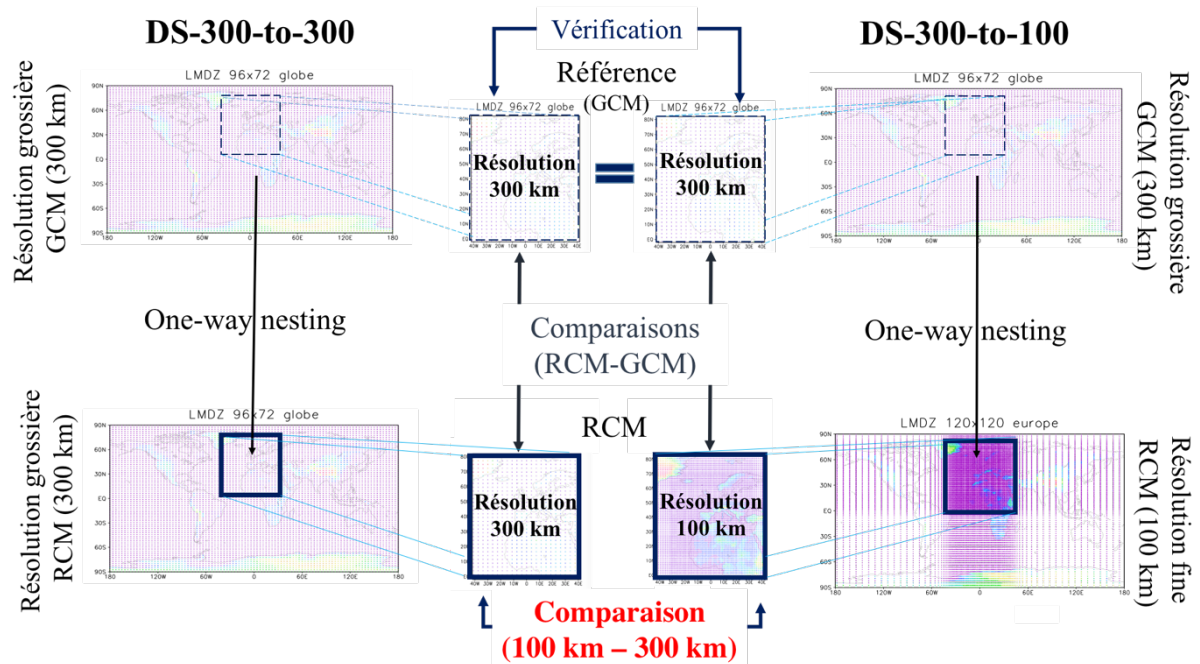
DS-300-to-300

Vérification

DS-300-to-100

Résolution grossière GCM (300 km)

LMDZ 96x72 globe

90N 60N 30N EQ 30S 60S 90S
180 120W 60W 0 60E 120E 180

Référence (GCM)

LMDZ 96x72 globe

Résolution 300 km

=

LMDZ 96x72 globe

Résolution 300 km

LMDZ 96x72 globe

90N 60N 30N EQ 30S 60S 90S
180 120W 60W 0 60E 120E 180

Résolution grossière GCM (300 km)

One-way nesting

Comparaisons (RCM-GCM)

One-way nesting

Résolution grossière RCM (300 km)

LMDZ 96x72 globe

90N 60N 30N EQ 30S 60S 90S
180 120W 60W 0 60E 120E 180

RCM

Résolution 300 km

Résolution 100 km

LMDZ 120x120 europe

90N 60N 30N EQ 30S 60S 90S
180 120W 60W 0 60E 120E 180

Résolution fine RCM (100 km)

Comparaison (100 km – 300 km)